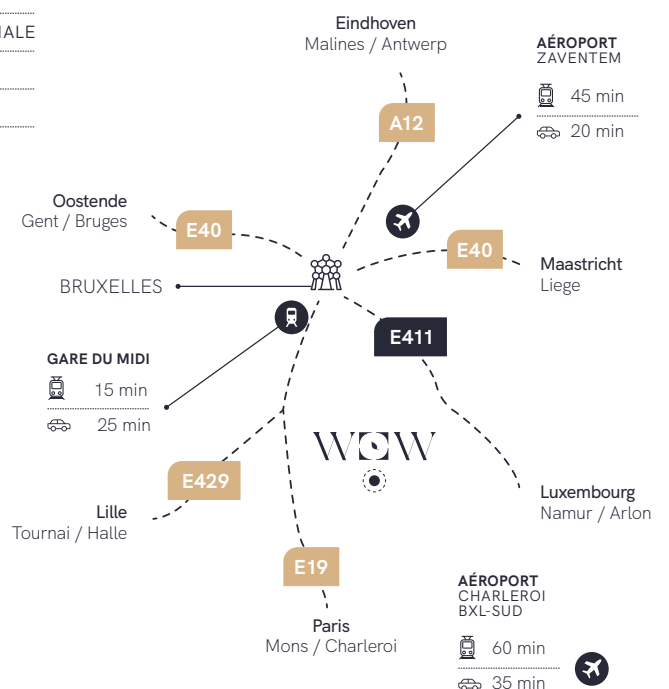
IALE

Eindhoven
Malines / Antwerp

A12

AÉROPORT
ZAVENTEM
45 min
20 min

Oostende
Gent / Bruges

E40

E40

Maastricht
Liege

BRUXELLES

E411

GARE DU MIDI
15 min
25 min

WOW

E429

Lille
Tournai / Halle

Luxembourg
Namur / Arlon

E19

Paris
Mons / Charleroi

AÉROPORT
CHARLEROI
BXL-SUD
60 min
35 min